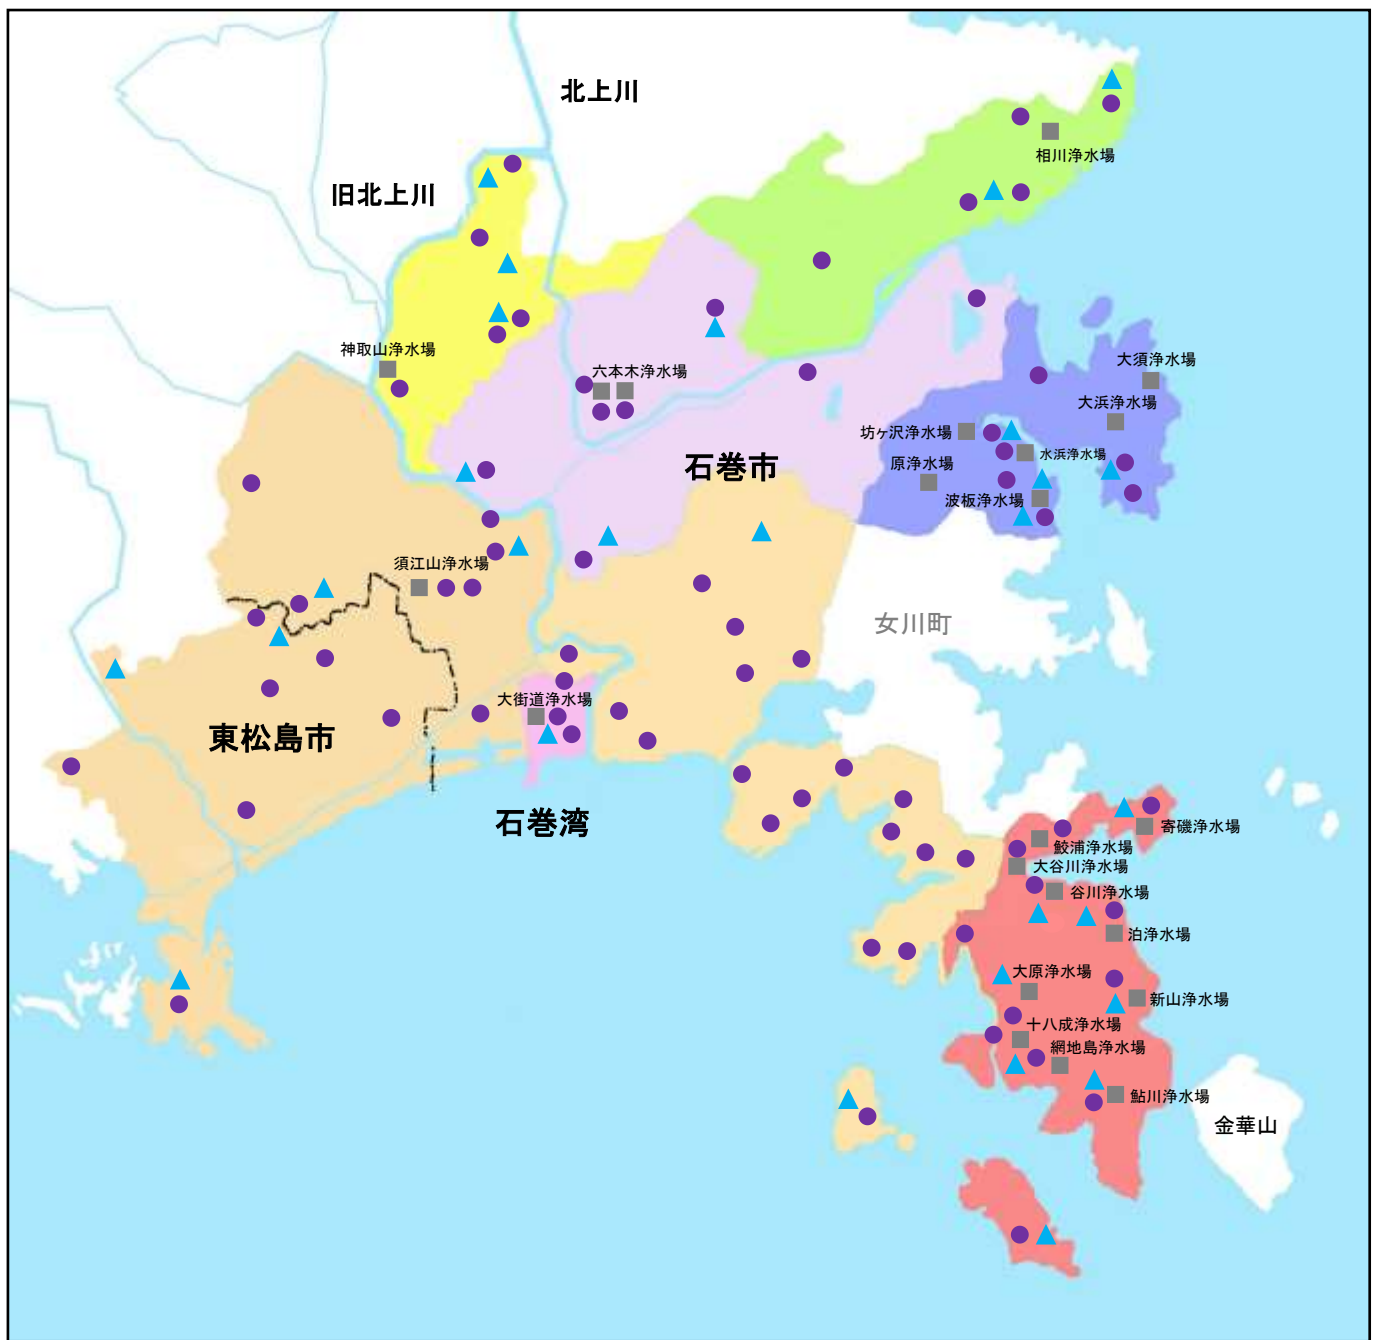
北上川

相川浄水場

旧北上川

神取山浄水場

六本木浄水場

大須浄水場

大浜浄水場

坊ヶ沢浄水場

水浜浄水場

原浄水場

石巻市

波板浄水場

須江山浄水場

女川町

大街道浄水場

東松島市

石巻湾

寄磯浄水場

鮫浦浄水場

大谷川浄水場

谷川浄水場

泊浄水場

大原浄水場

新山浄水場

十八成浄水場

網地島浄水場

鮎川浄水場

金華山